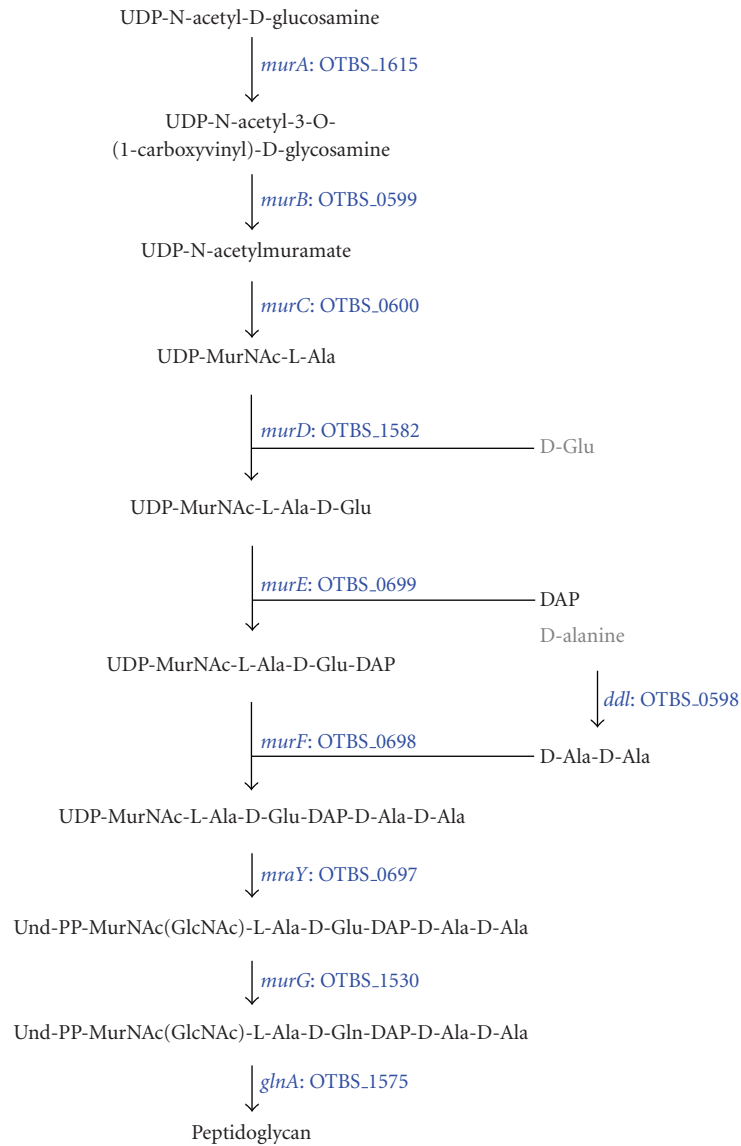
UDP-N-acetyl-D-glucosamine

murA: OTBS_1615

UDP-N-acetyl-3-O-(1-carboxyvinyl)-D-glycosamine

murB: OTBS_0599

UDP-N-acetylmuramate

murC: OTBS_0600

UDP-MurNAc-L-Ala

murD: OTBS_1582

D-Glu

UDP-MurNAc-L-Ala-D-Glu

murE: OTBS_0699

DAP

D-alanine

UDP-MurNAc-L-Ala-D-Glu-DAP

ddl: OTBS_0598

murF: OTBS_0698

D-Ala-D-Ala

UDP-MurNAc-L-Ala-D-Glu-DAP-D-Ala-D-Ala

mraY: OTBS_0697

Und-PP-MurNAc(GlcNAc)-L-Ala-D-Glu-DAP-D-Ala-D-Ala

murG: OTBS_1530

Und-PP-MurNAc(GlcNAc)-L-Ala-D-Gln-DAP-D-Ala-D-Ala

glnA: OTBS_1575

Peptidoglycan